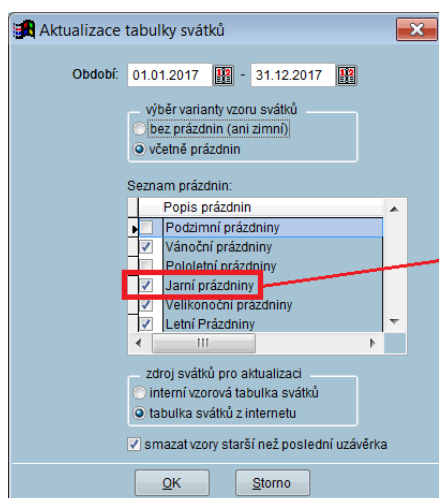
Aktualizace tabulky svátků

Období: 01.01.2017 - 31.12.2017

výběr varianty vzoru svátků
bez prázdnin (ani zimní)
včetně prázdnin

Seznam prázdnin:

| | Popis prázdnin |
|---|---|
| | Podzimní prázdniny |
| ✓ | Vánoční prázdniny |
| | Pololetní prázdniny |
| ✓ | Jarní prázdniny |
| ✓ | Velikonoční prázdniny |
| ✓ | Letní Prázdniny |

zdroj svátků pro aktualizaci
interní vzorová tabulka svátků
tabulka svátků z internetu

smazat vzory starší než poslední uzávěrka

OK
Storno